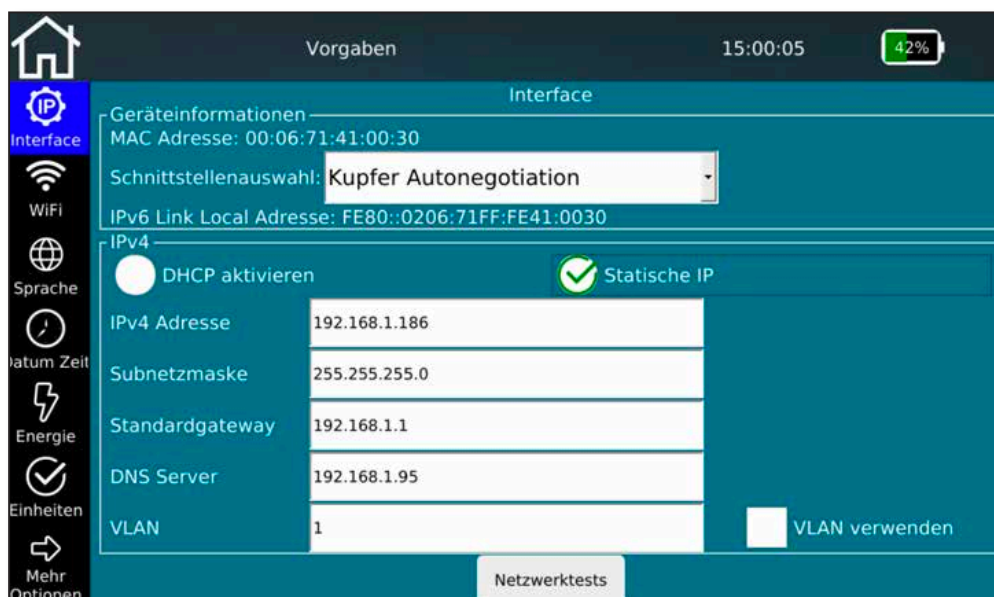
Vorgaben
15:00:05
42%

IP
Interface
WiFi
Sprache
atum Zeit
Energie
Einheiten
Mehr
Optionen

Interface

Geräteinformationen
MAC Adresse: 00:06:71:41:00:30
Schnittstellenauswahl: Kupfer Autonegotiation
IPv6 Link Local Adresse: FE80::0206:71FF:FE41:0030

IPv4
DHCP aktivieren
Statische IP

| IPv4 Adresse | 192.168.1.186 |
|---|---|
| Subnetzmaske | 255.255.255.0 |
| Standardgateway | 192.168.1.1 |
| DNS Server | 192.168.1.95 |
| VLAN | 1 |

VLAN verwenden

Netzwerktests